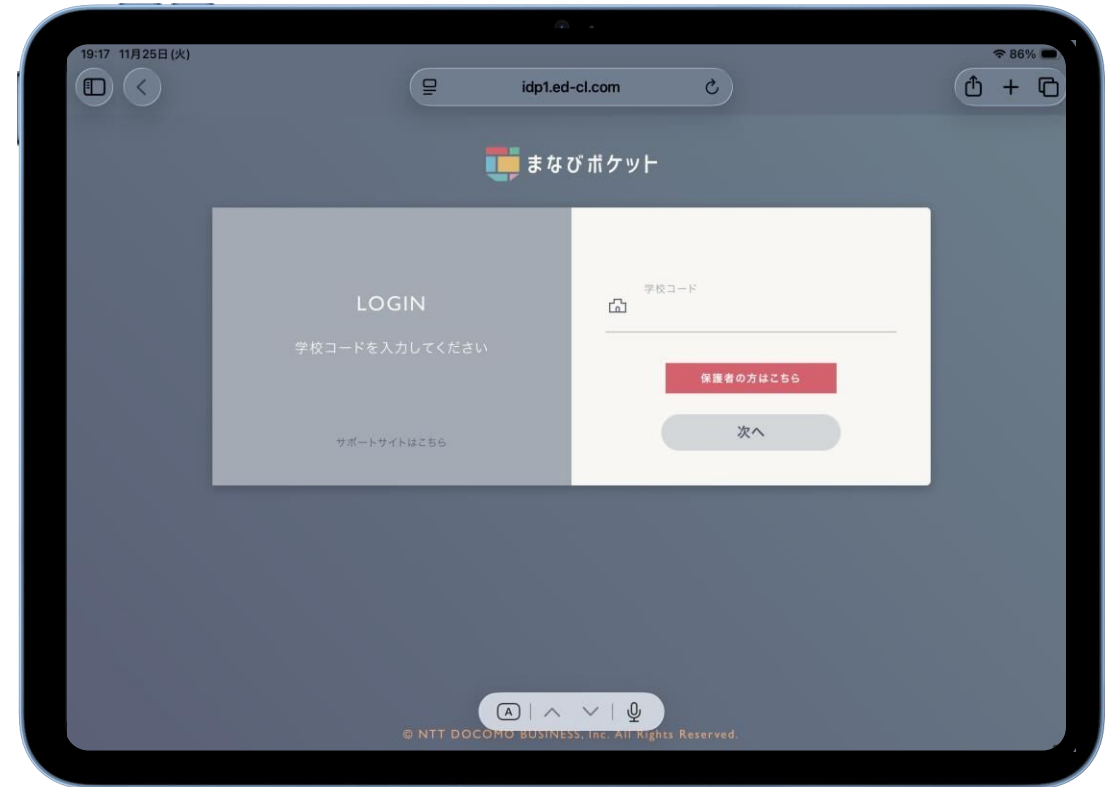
19:17 11月25日(火)

86%

idp1.ed-cl.com

まなびポケット

LOGIN

学校コードを入力してください

サポートサイトはこちら

学校コード

保護者の方はこちら

次へ

A

© NTT DOCOMO BUSINESS, Inc. All Rights Reserved.